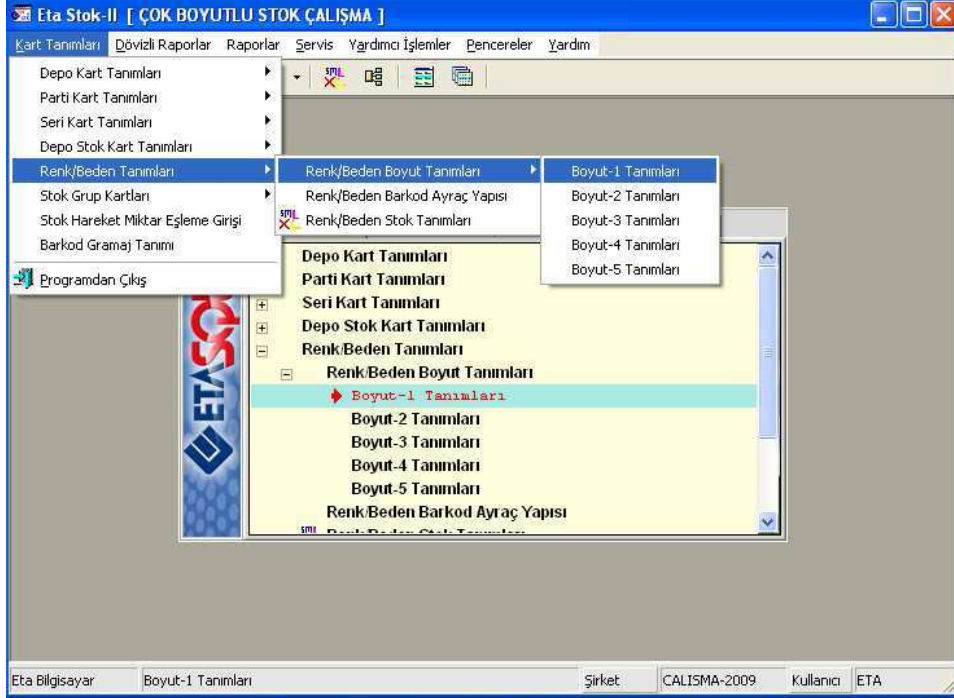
Eta Stok-II [ ÇOK BOYUTLU STOK ÇALIŞMA ]

Kart Tanımları Dövizli Raporlar Raporlar Servis Yardımcı İşlemler Pencereler Yardım

Depo Kart Tanımları
Parti Kart Tanımları
Seri Kart Tanımları
Depo Stok Kart Tanımları
Renk/Beden Tanımları
Stok Grup Kartları
Stok Hareket Miktar Eşleme Girişi
Barkod Gramaj Tanımı
Programdan Çıkış

Renk/Beden Boyut Tanımları
Renk/Beden Barkod Ayraç Yapısı
Renk/Beden Stok Tanımları

Boyut-1 Tanımları
Boyut-2 Tanımları
Boyut-3 Tanımları
Boyut-4 Tanımları
Boyut-5 Tanımları

ETASOFT

Depo Kart Tanımları
Parti Kart Tanımları
Seri Kart Tanımları
Depo Stok Kart Tanımları
Renk/Beden Tanımları
Renk/Beden Boyut Tanımları
Boyut-1 Tanımları
Boyut-2 Tanımları
Boyut-3 Tanımları
Boyut-4 Tanımları
Boyut-5 Tanımları
Renk/Beden Barkod Ayraç Yapısı
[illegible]

Eta Bilgisayar | Boyut-1 Tanımları | Şirket | CALISMA-2009 | Kullanıcı | ETA